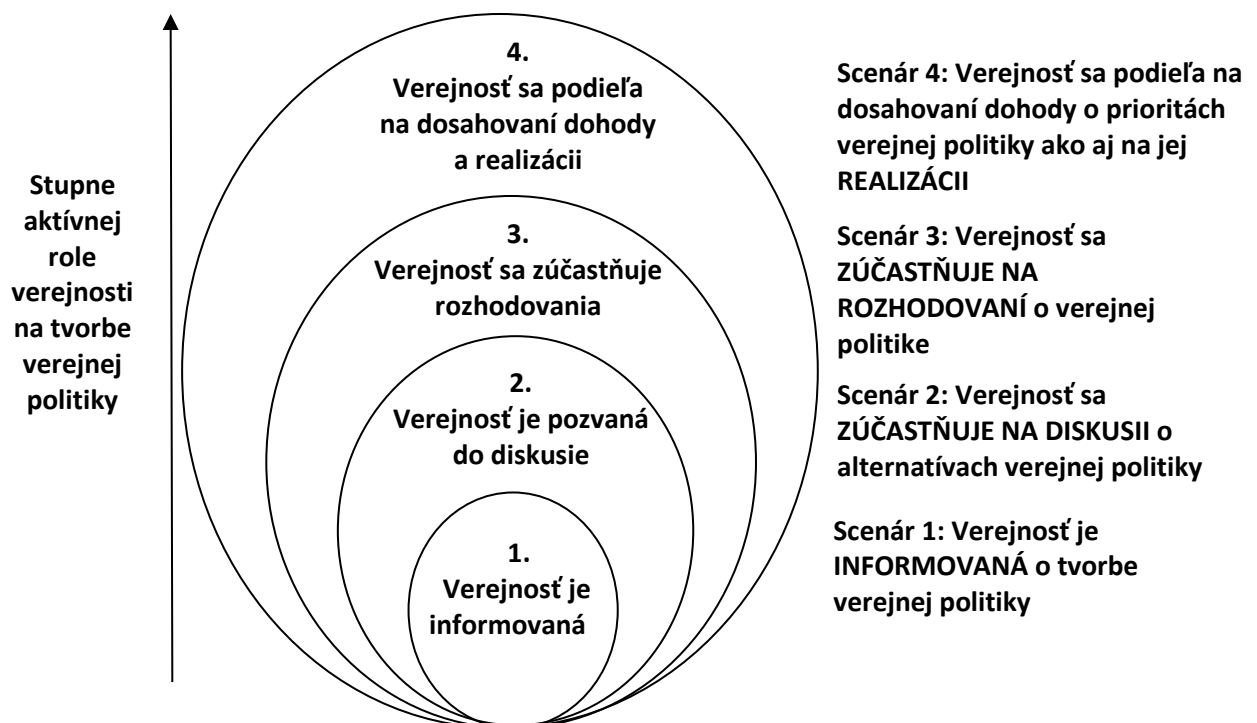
Stupne aktívnej role verejnosti na tvorbe verejnej politiky

4.
Verejnosť sa podieľa na dosahovaní dohody a realizácii

3.
Verejnosť sa zúčastňuje rozhodovania

2.
Verejnosť je pozvaná do diskusie

1.
Verejnosť je informovaná

Scenár 4: Verejnosť sa podieľa na dosahovaní dohody o prioritách verejnej politiky ako aj na jej REALIZÁCII

Scenár 3: Verejnosť sa ZÚČASTŇUJE NA ROZHODOVANÍ o verejnej politike

Scenár 2: Verejnosť sa ZÚČASTŇUJE NA DISKUSII o alternatívach verejnej politiky

Scenár 1: Verejnosť je INFORMOVANÁ o tvorbe verejnej politiky